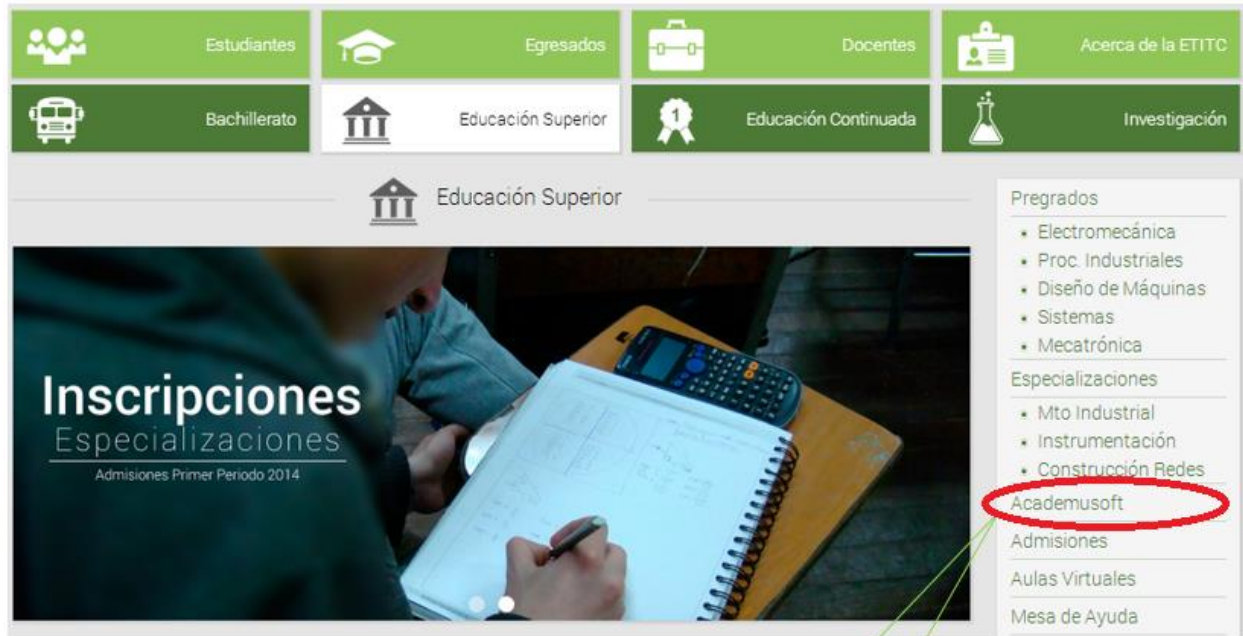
Estudiantes
Egresados
Docentes
Acerca de la ETITC
Bachillerato
Educación Superior
Educación Continuada
Investigación

Educación Superior

Inscripciones
Especializaciones
Admisiones Primer Periodo 2014

Pregrados
• Electromecánica
• Proc. Industriales
• Diseño de Máquinas
• Sistemas
• Mecatrónica
Especializaciones
• Mto Industrial
• Instrumentación
• Construcción Redes
Academusoft
Admisiones
Aulas Virtuales
Mesa de Ayuda